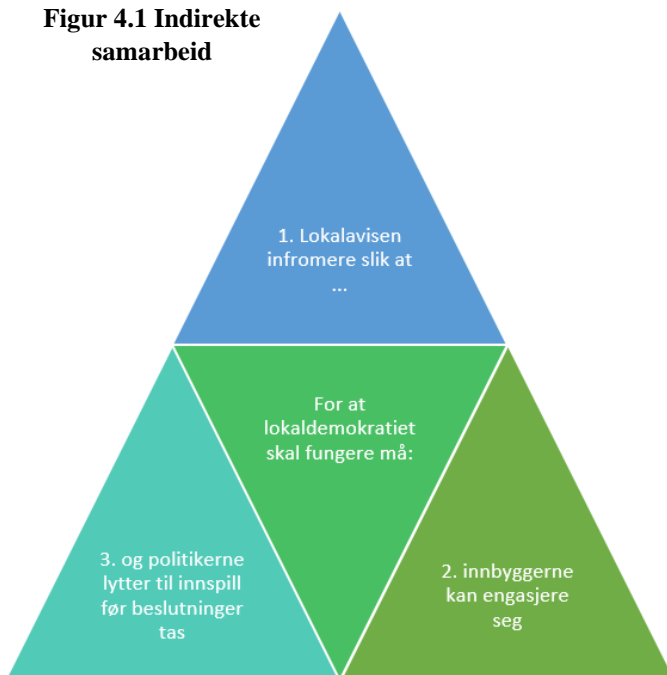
Figur 4.1 Indirekte samarbeid

1. Lokalavisen infromere slik at ...

For at lokaldemokratiet skal fungere må:

3. og politikerne lytter til innspill før beslutninger tas

2. innbyggerne kan engasjere seg